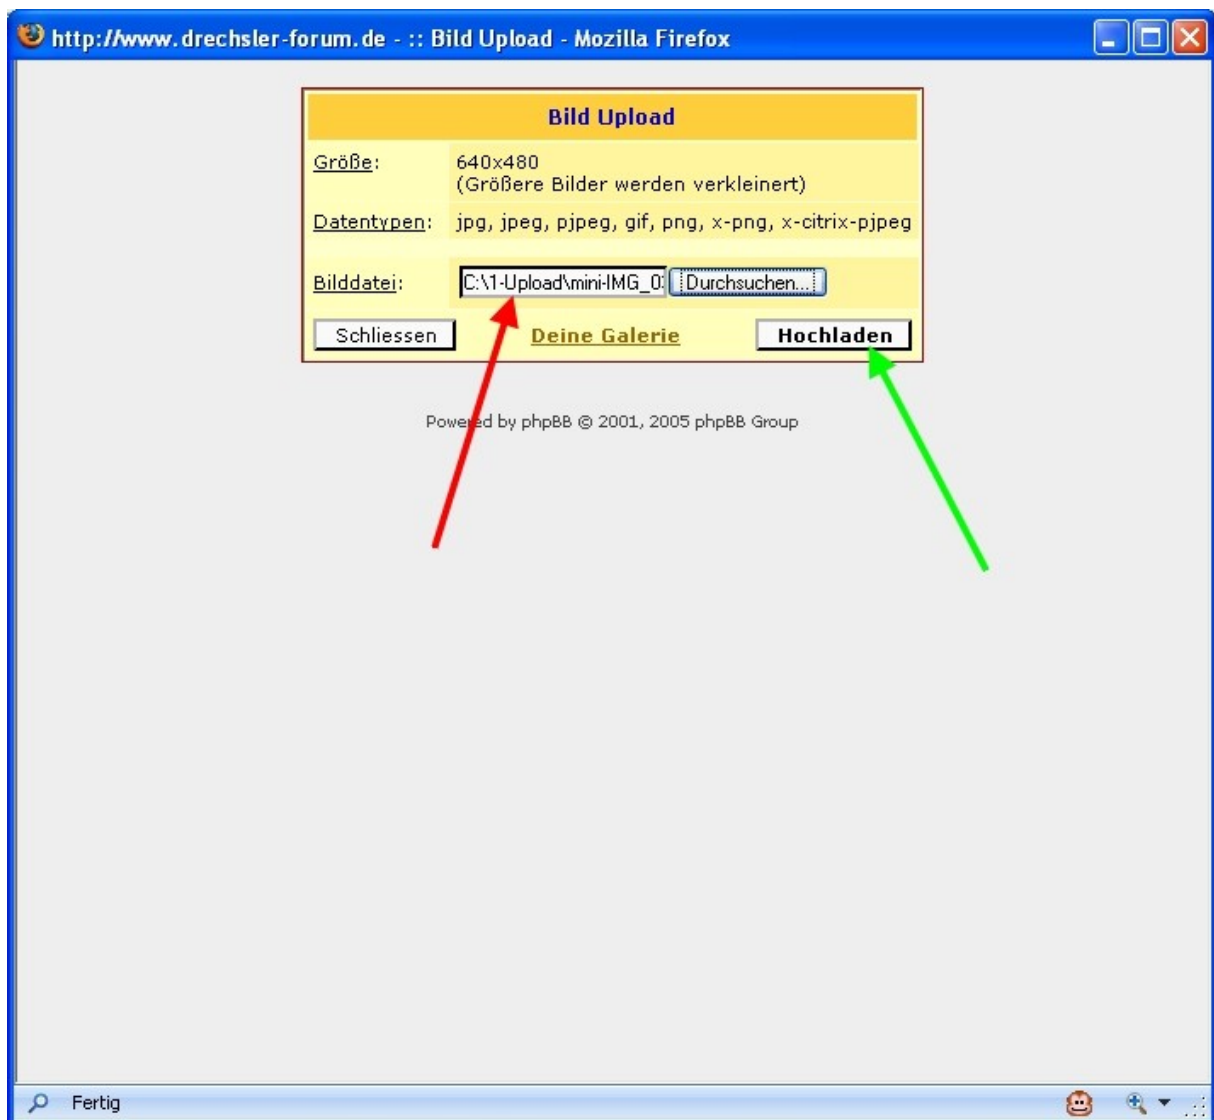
http://www.drechsler-forum.de - :: Bild Upload - Mozilla Firefox

Bild Upload

| Größe: | 640x480 (Größere Bilder werden verkleinert) |
|---|---|
| Datentypen: | jpg, jpeg, pjpeg, gif, png, x-png, x-citrix-pjpeg |
| Bilddatei: | C:\1-Upload\mini-IMG_0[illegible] Durchsuchen... |

Schliessen Deine Galerie Hochladen

Powered by phpBB © 2001, 2005 phpBB Group

Fertig